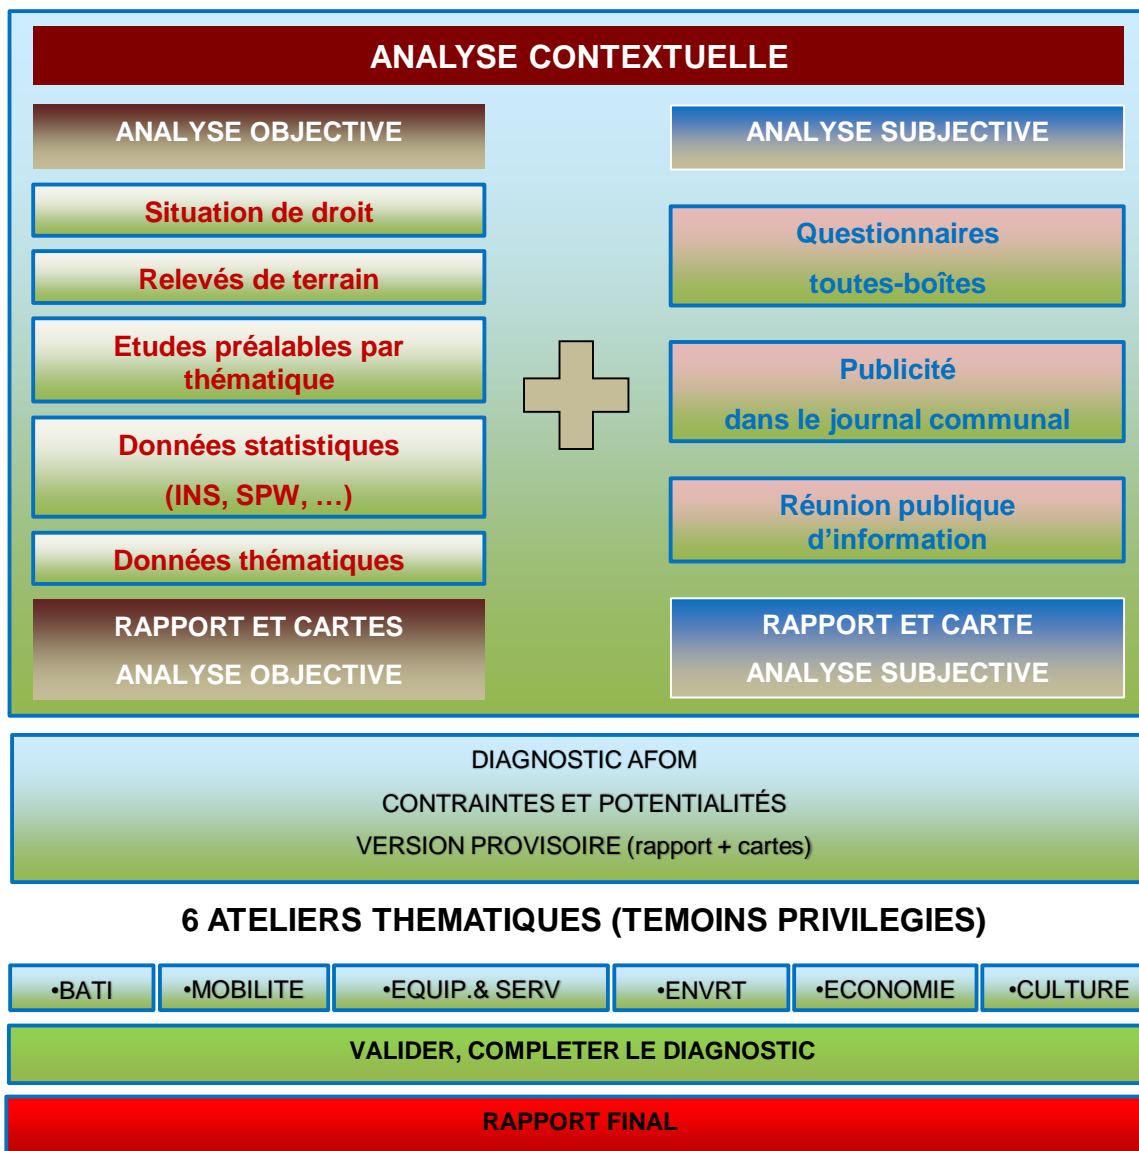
ANALYSE CONTEXTUELLE

ANALYSE OBJECTIVE

Situation de droit

Relevés de terrain

Etudes préalables par thématique

Données statistiques

(INS, SPW, …)

Données thématiques

RAPPORT ET CARTES

ANALYSE OBJECTIVE

ANALYSE SUBJECTIVE

Questionnaires

toutes-boîtes

Publicité

dans le journal communal

Réunion publique d'information

RAPPORT ET CARTE

ANALYSE SUBJECTIVE

DIAGNOSTIC AFOM

CONTRAINTES ET POTENTIALITÉS

VERSION PROVISOIRE (rapport + cartes)

6 ATELIERS THEMATIQUES (TEMOINS PRIVILEGIES)

| •BATI | •MOBILITE | •EQUIP.& SERV | •ENVRT | •ECONOMIE | •CULTURE |
|---|---|---|---|---|---|

VALIDER, COMPLETER LE DIAGNOSTIC

RAPPORT FINAL